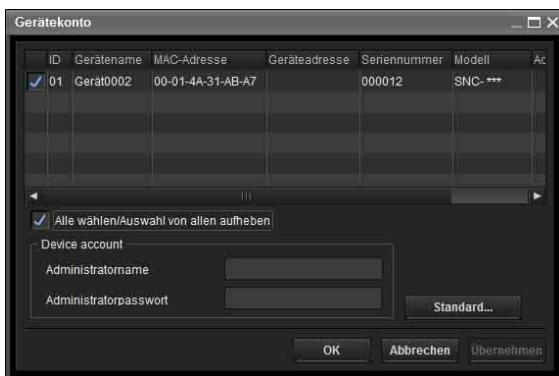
Gerätekonto

| | ID | Gerätename | MAC-Adresse | Geräteadresse | Seriennummer | Modell | Ac |
|---|---|---|---|---|---|---|---|
| ✓ | 01 | Gerät0002 | 00-01-4A-31-AB-A7 | | 000012 | SNC-*** | |

✓ Alle wählen/Auswahl von allen aufheben

Device account

Administratorname

Administratorpasswort

Standard...

OK

Abbrechen

Übernehmen